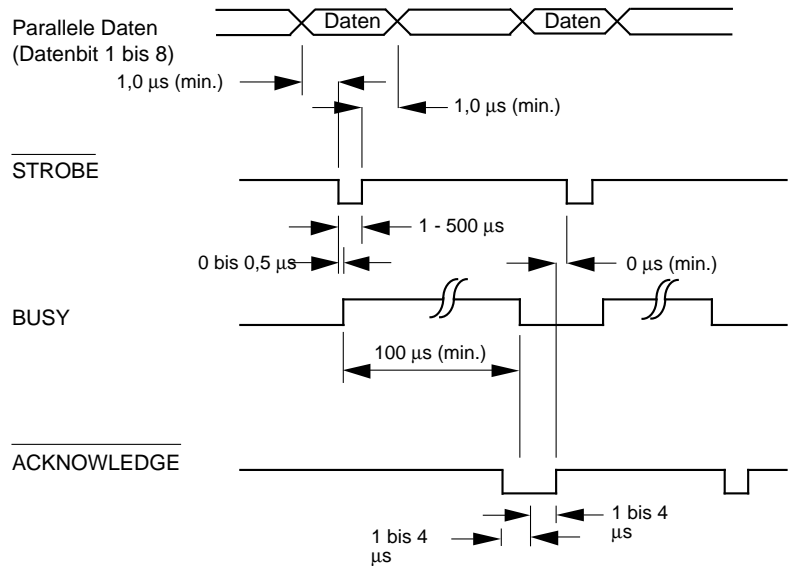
Parallele Daten
(Datenbit 1 bis 8)

Daten

Daten

1,0 µs (min.)

1,0 µs (min.)

$\overline{\text{STROBE}}$

1 - 500 µs

0 bis 0,5 µs

0 µs (min.)

BUSY

100 µs (min.)

$\overline{\text{ACKNOWLEDGE}}$

1 bis 4 µs

1 bis 4 µs